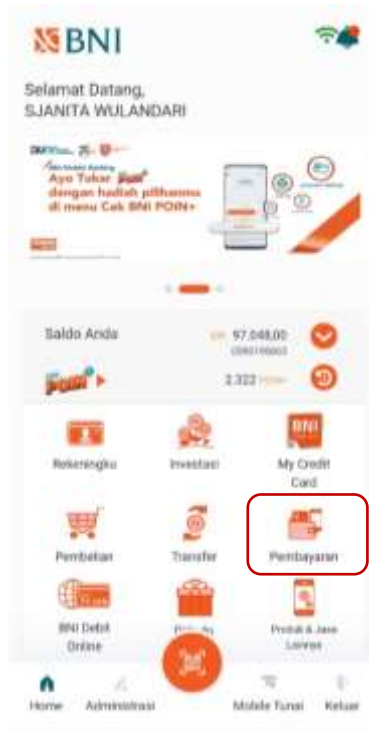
BNI

Selamat Datang,
SJANITA WULANDARI

Ayo Tukar Poin+ dengan hadiah pilihanmu di menu Cek BNI POIN+

Saldo Anda
Rp 97.048,00
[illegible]

POIN+
2.322 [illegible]

Rekeningku
Investasi
My Credit Card
Pembelian
Transfer
Pembayaran
BNI Debit Online
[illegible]
Produk & Jasa Lainnya

Home
Administrasi
Mobile Tunai
Keluar